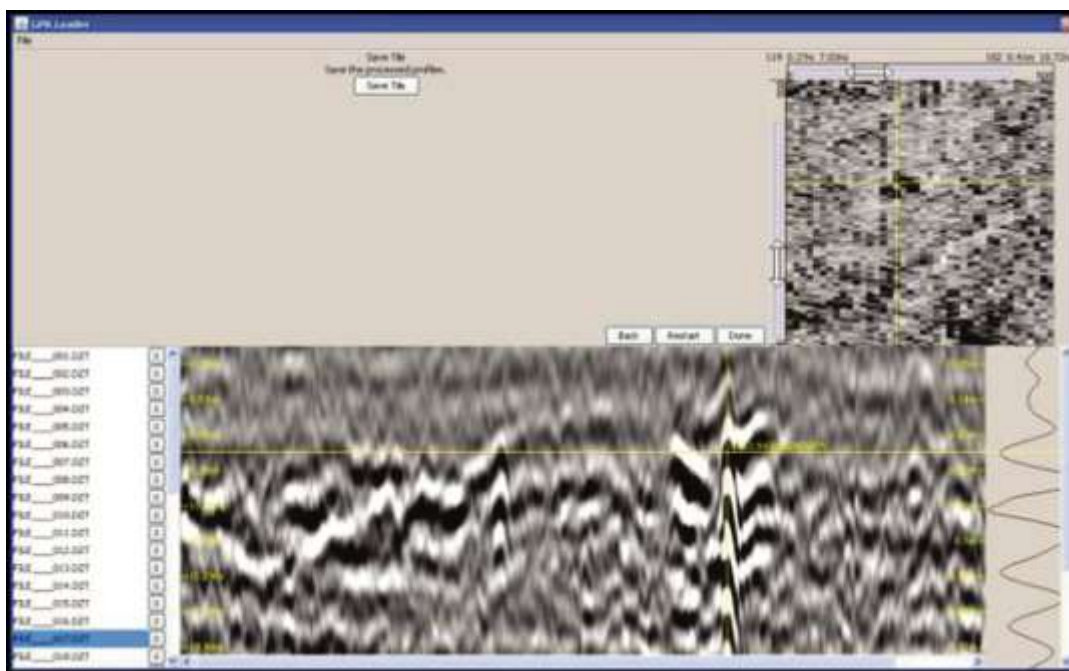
UPK Locator

File

Save Tile
Save the processed profiles.
Save Tile

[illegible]

Back Restart Done

FILE____001.DZT
FILE____002.DZT
FILE____003.DZT
FILE____004.DZT
FILE____005.DZT
FILE____006.DZT
FILE____007.DZT
FILE____008.DZT
FILE____009.DZT
FILE____010.DZT
FILE____011.DZT
FILE____012.DZT
FILE____013.DZT
FILE____014.DZT
FILE____015.DZT
FILE____016.DZT
FILE____017.DZT
FILE____018.DZT